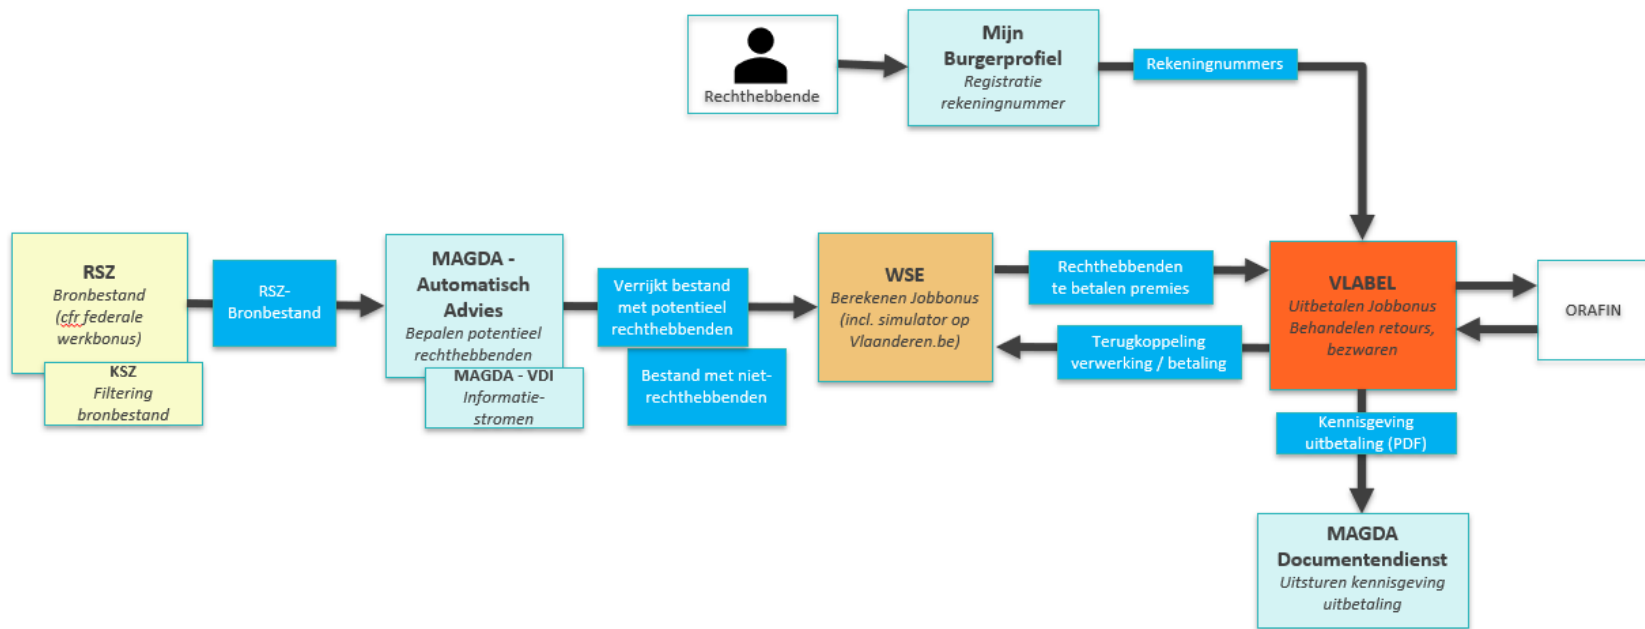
Rechthebbende

Mijn Burgerprofiel
Registratie rekeningnummer

Rekeningnummers

RSZ
Bronbestand (cfr federale werkbonus)

KSZ
Filtering bronbestand

RSZ-Bronbestand

MAGDA - Automatisch Advies
Bepalen potentieel rechthebbenden

MAGDA - VDI
Informatie-stromen

Verrijkt bestand met potentieel rechthebbenden

Bestand met niet-rechthebbenden

WSE
Berekenen Jobbonus (incl. simulator op Vlaanderen.be)

Rechthebbenden te betalen premies

Terugkoppeling verwerking / betaling

VLABEL
Uitbetalen Jobbonus
Behandelen retours, bezwaren

ORAFIN

Kennisgeving uitbetaling (PDF)

MAGDA Documentendienst
Uitsturen kennisgeving uitbetaling